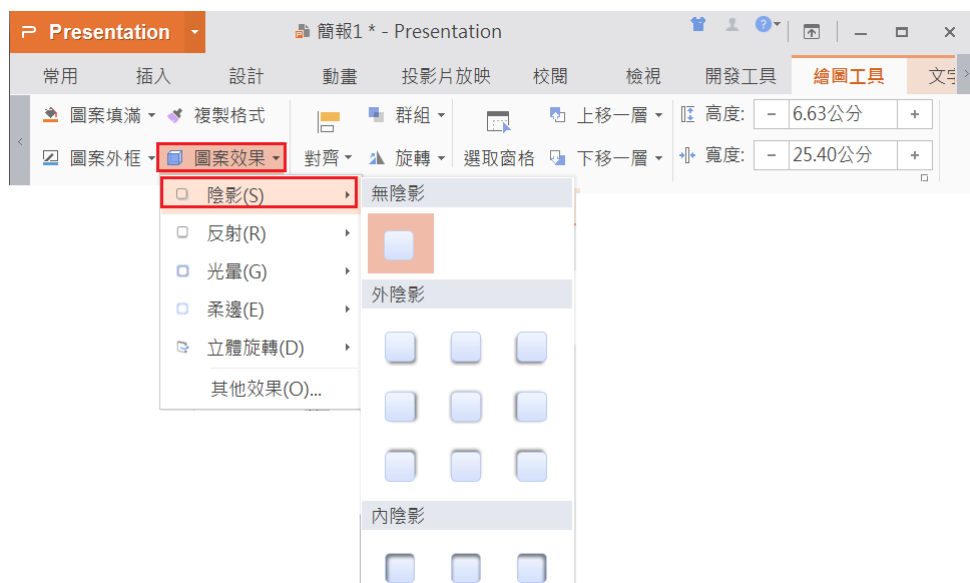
Presentation

簡報1 * - Presentation

常用 插入 設計 動畫 投影片放映 校閱 檢視 開發工具 繪圖工具 文字

圖案填滿 複製格式 群組 上移一層 高度: 6.63公分

圖案外框 圖案效果 對齊 旋轉 選取窗格 下移一層 寬度: 25.40公分

陰影(S)
反射(R)
光暈(G)
柔邊(E)
立體旋轉(D)
其他效果(O)...

無陰影

外陰影

內陰影